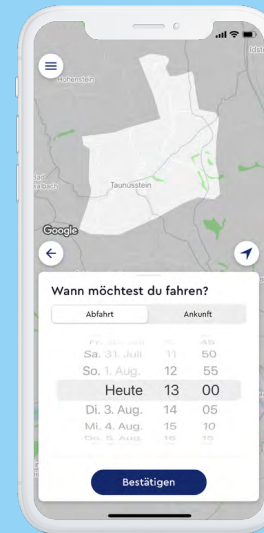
Idst

Hohenstein

Taunusstein

Google

Wann möchtest du fahren?

Abfahrt

Ankunft

| Fr. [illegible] | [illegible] | 45 |
|---|---|---|
| Sa. 31. Juli | 11 | 50 |
| So. 1. Aug. | 12 | 55 |
| Heute | 13 | 00 |
| Di. 3. Aug. | 14 | 05 |
| Mi. 4. Aug. | 15 | 10 |
| Do. 5. Aug. | 16 | 15 |

Bestätigen